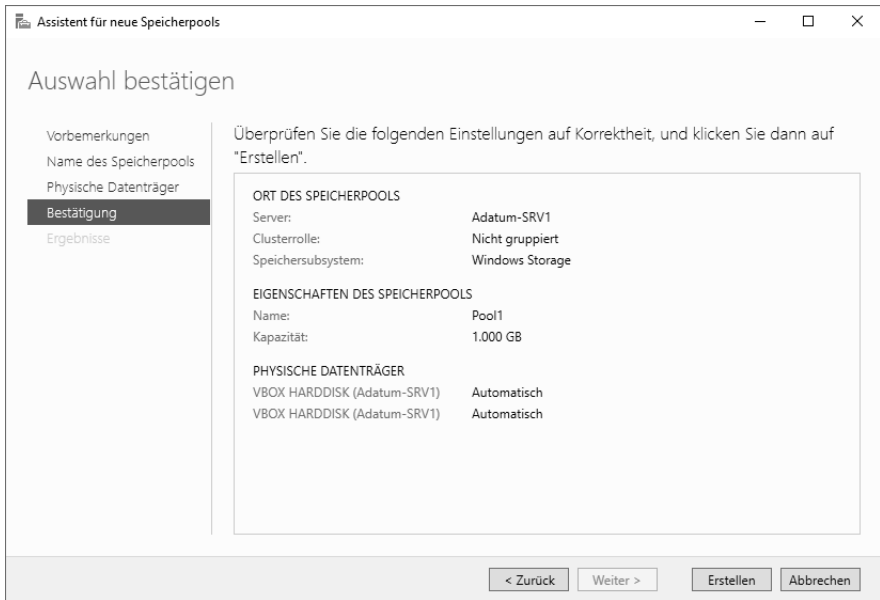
Assistent für neue Speicherpools

Auswahl bestätigen

Vorbemerkungen
Name des Speicherpools
Physische Datenträger
Bestätigung
Ergebnisse

Überprüfen Sie die folgenden Einstellungen auf Korrektheit, und klicken Sie dann auf "Erstellen".

ORT DES SPEICHERPOOLS

| | |
|---|---|
| Server: | Adatum-SRV1 |
| Clusterrolle: | Nicht gruppiert |
| Speichersubsystem: | Windows Storage |

EIGENSCHAFTEN DES SPEICHERPOOLS

| | |
|---|---|
| Name: | Pool1 |
| Kapazität: | 1.000 GB |

PHYSISCHE DATENTRÄGER

| | |
|---|---|
| VBOX HARDDISK (Adatum-SRV1) | Automatisch |
| VBOX HARDDISK (Adatum-SRV1) | Automatisch |

< Zurück   Weiter >   Erstellen   Abbrechen